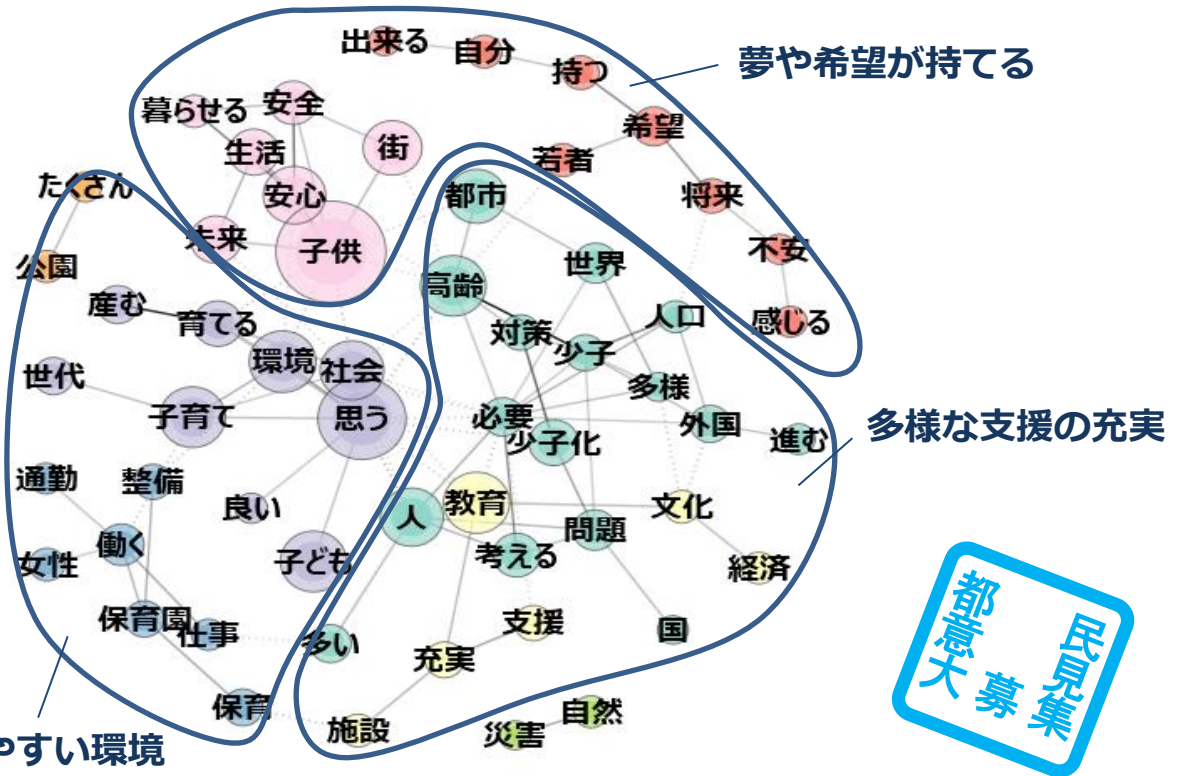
出来る
自分
持つ
夢や希望が持てる
暮らせる
安全
街
若者
希望
生活
安心
将来
たくさん
都市
未来
子供
不安
公園
世界
高齢
産む
人口
感じる
育てる
対策
少子
環境
社会
世代
多様
思う
子育て
必要
外国
進む
多様な支援の充実
少子化
通勤
整備
教育
文化
良い
人
働く
問題
女性
考える
経済
子ども
保育園
支援
仕事
国
多い
充実
保育
自然
施設
災害
やすい環境
都民意見大募集